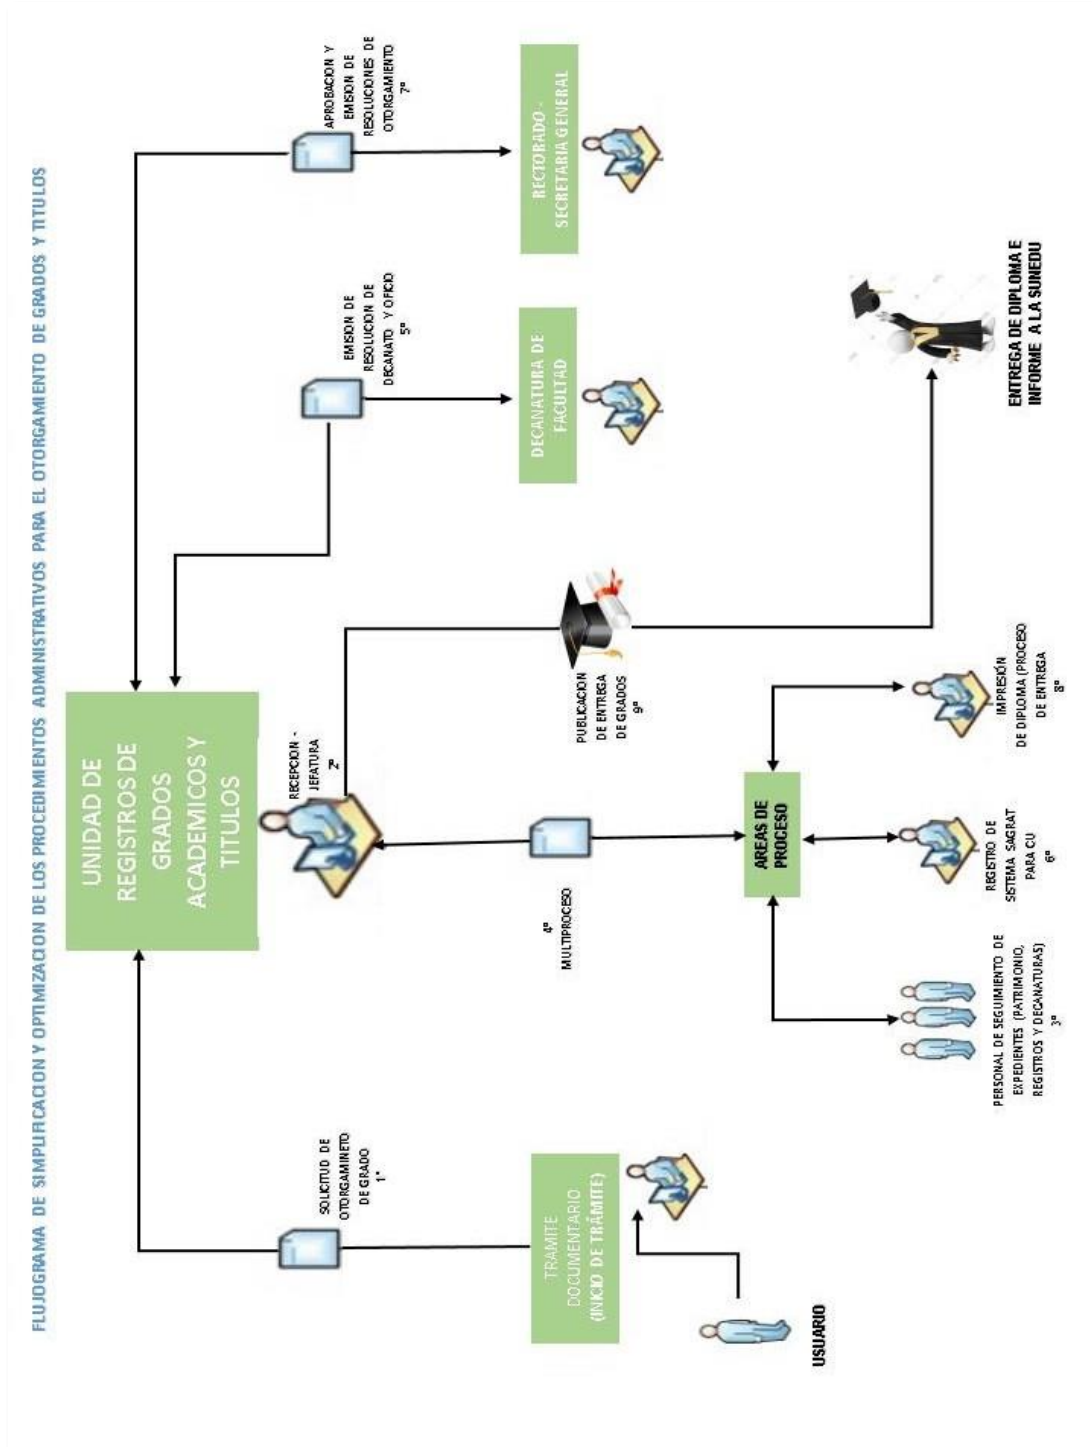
FLUJOGRAMA DE SIMPLIFICACION Y OPTIMIZACION DE LOS PROCEDIMIENTOS ADMINISTRATIVOS PARA EL OTORGAMIENTO DE GRADOS Y TITULOS

USUARIO

TRAMITE DOCUMENTARIO (INICIO DE TRÁMITE)

SOLICITUD DE OTORGAMINETO DE GRADO 1°

UNIDAD DE REGISTROS DE GRADOS ACADEMICOS Y TITULOS

RECEPCION - JEFATURA 2°

4° MULTIPROCESO

AREAS DE PROCESO

PERSONAL DE SEGUIMIENTO DE EXPEDIENTES (PATRIMONIO, REGISTROS Y DECANATURAS) 3°

REGISTRO DE SISTEMA SAGRAT PARA CU 6°

IMPRESIÓN DE DIPLOMA (PROCESO DE ENTREGA 8°

PUBLICACION DE ENTREGA DE GRADOS 9°

EMISION DE RESOLUCION DE DECANATO Y OFICIO 5°

DECANATURA DE FACULTAD

APROBACION Y EMISION DE RESOLUCIONES DE OTORGAMIENTO 7°

RECTORADO - SECRETARIA GENERAL

ENTREGA DE DIPLOMA E INFORME A LA SUNEDU